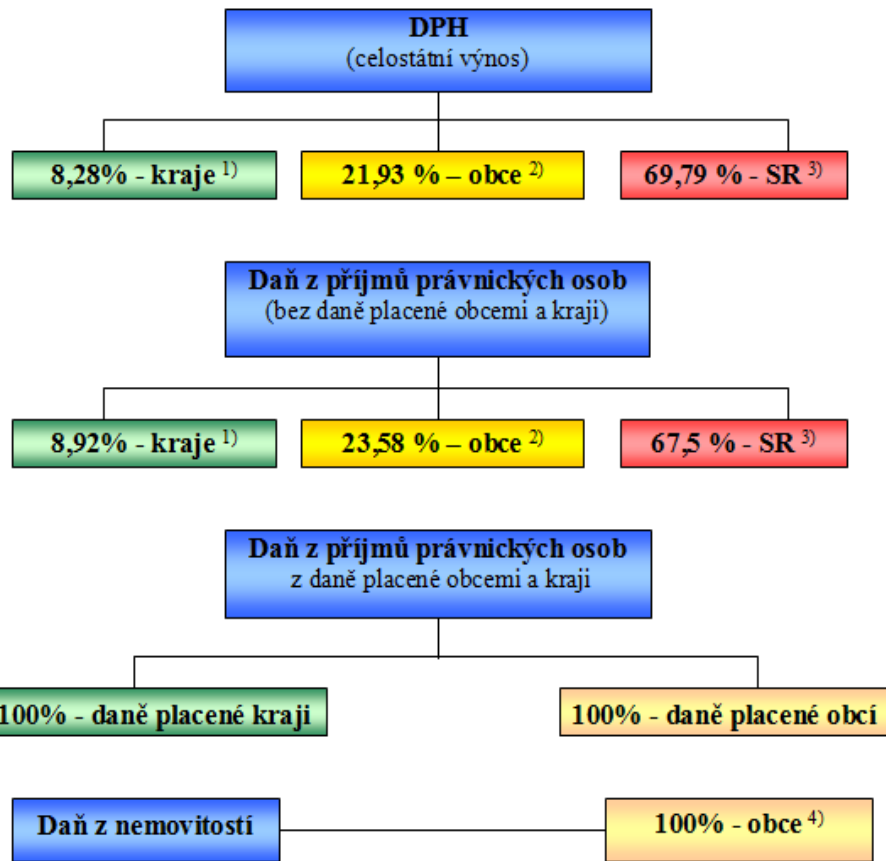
DPH
(celostátní výnos)

8,28% - kraje $^{1)}$

21,93 % – obce $^{2)}$

69,79 % - SR $^{3)}$

Daň z příjmů právnických osob
(bez daně placené obcemi a kraji)

8,92% - kraje $^{1)}$

23,58 % – obce $^{2)}$

67,5 % - SR $^{3)}$

Daň z příjmů právnických osob
z daně placené obcemi a kraji

100% - daně placené kraji

100% - daně placené obcí

Daň z nemovitostí

100% - obce $^{4)}$